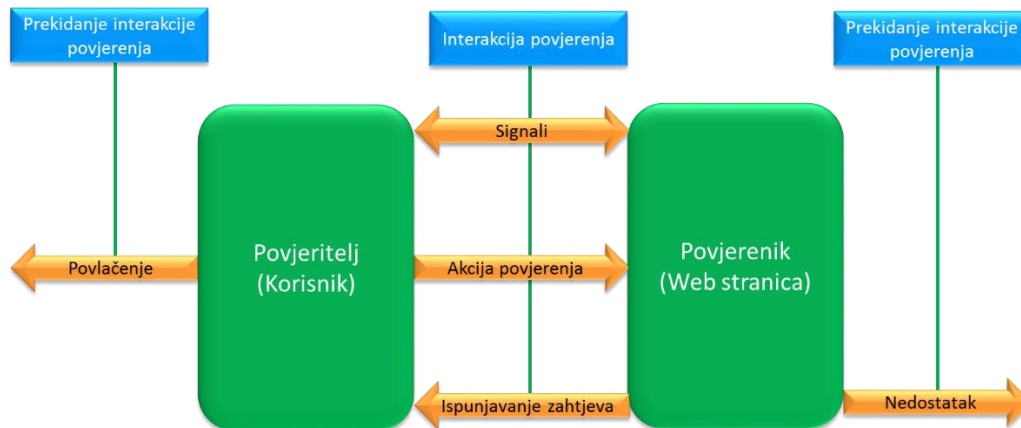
Prekidanje interakcije povjerenja

Interakcija povjerenja

Prekidanje interakcije povjerenja

Signali

Povjeritelj (Korisnik)

Povjerenik (Web stranica)

Povlačenje

Akcija povjerenja

Ispunjavanje zahtjeva

Nedostatak